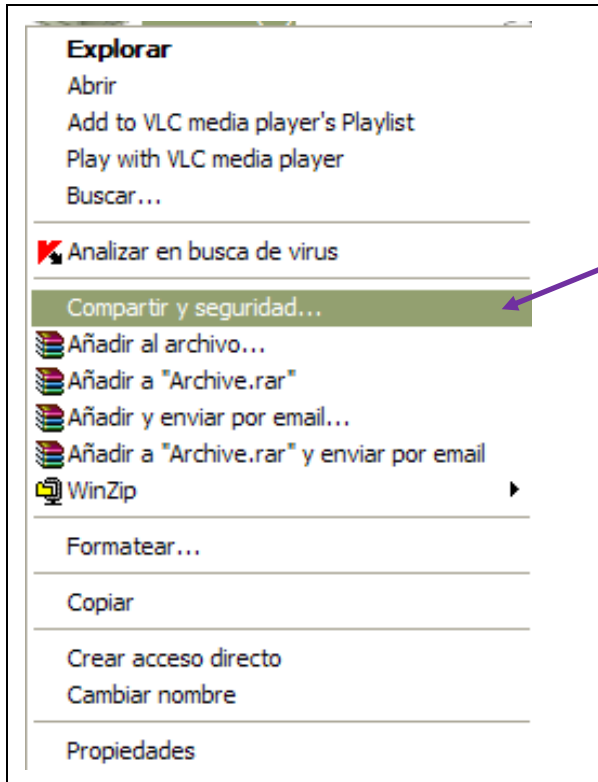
Explorar
Abrir
Add to VLC media player's Playlist
Play with VLC media player
Buscar...

Analizar en busca de virus

Compartir y seguridad...
Añadir al archivo...
Añadir a "Archive.rar"
Añadir y enviar por email...
Añadir a "Archive.rar" y enviar por email
WinZip

Formatear...

Copiar

Crear acceso directo
Cambiar nombre

Propiedades